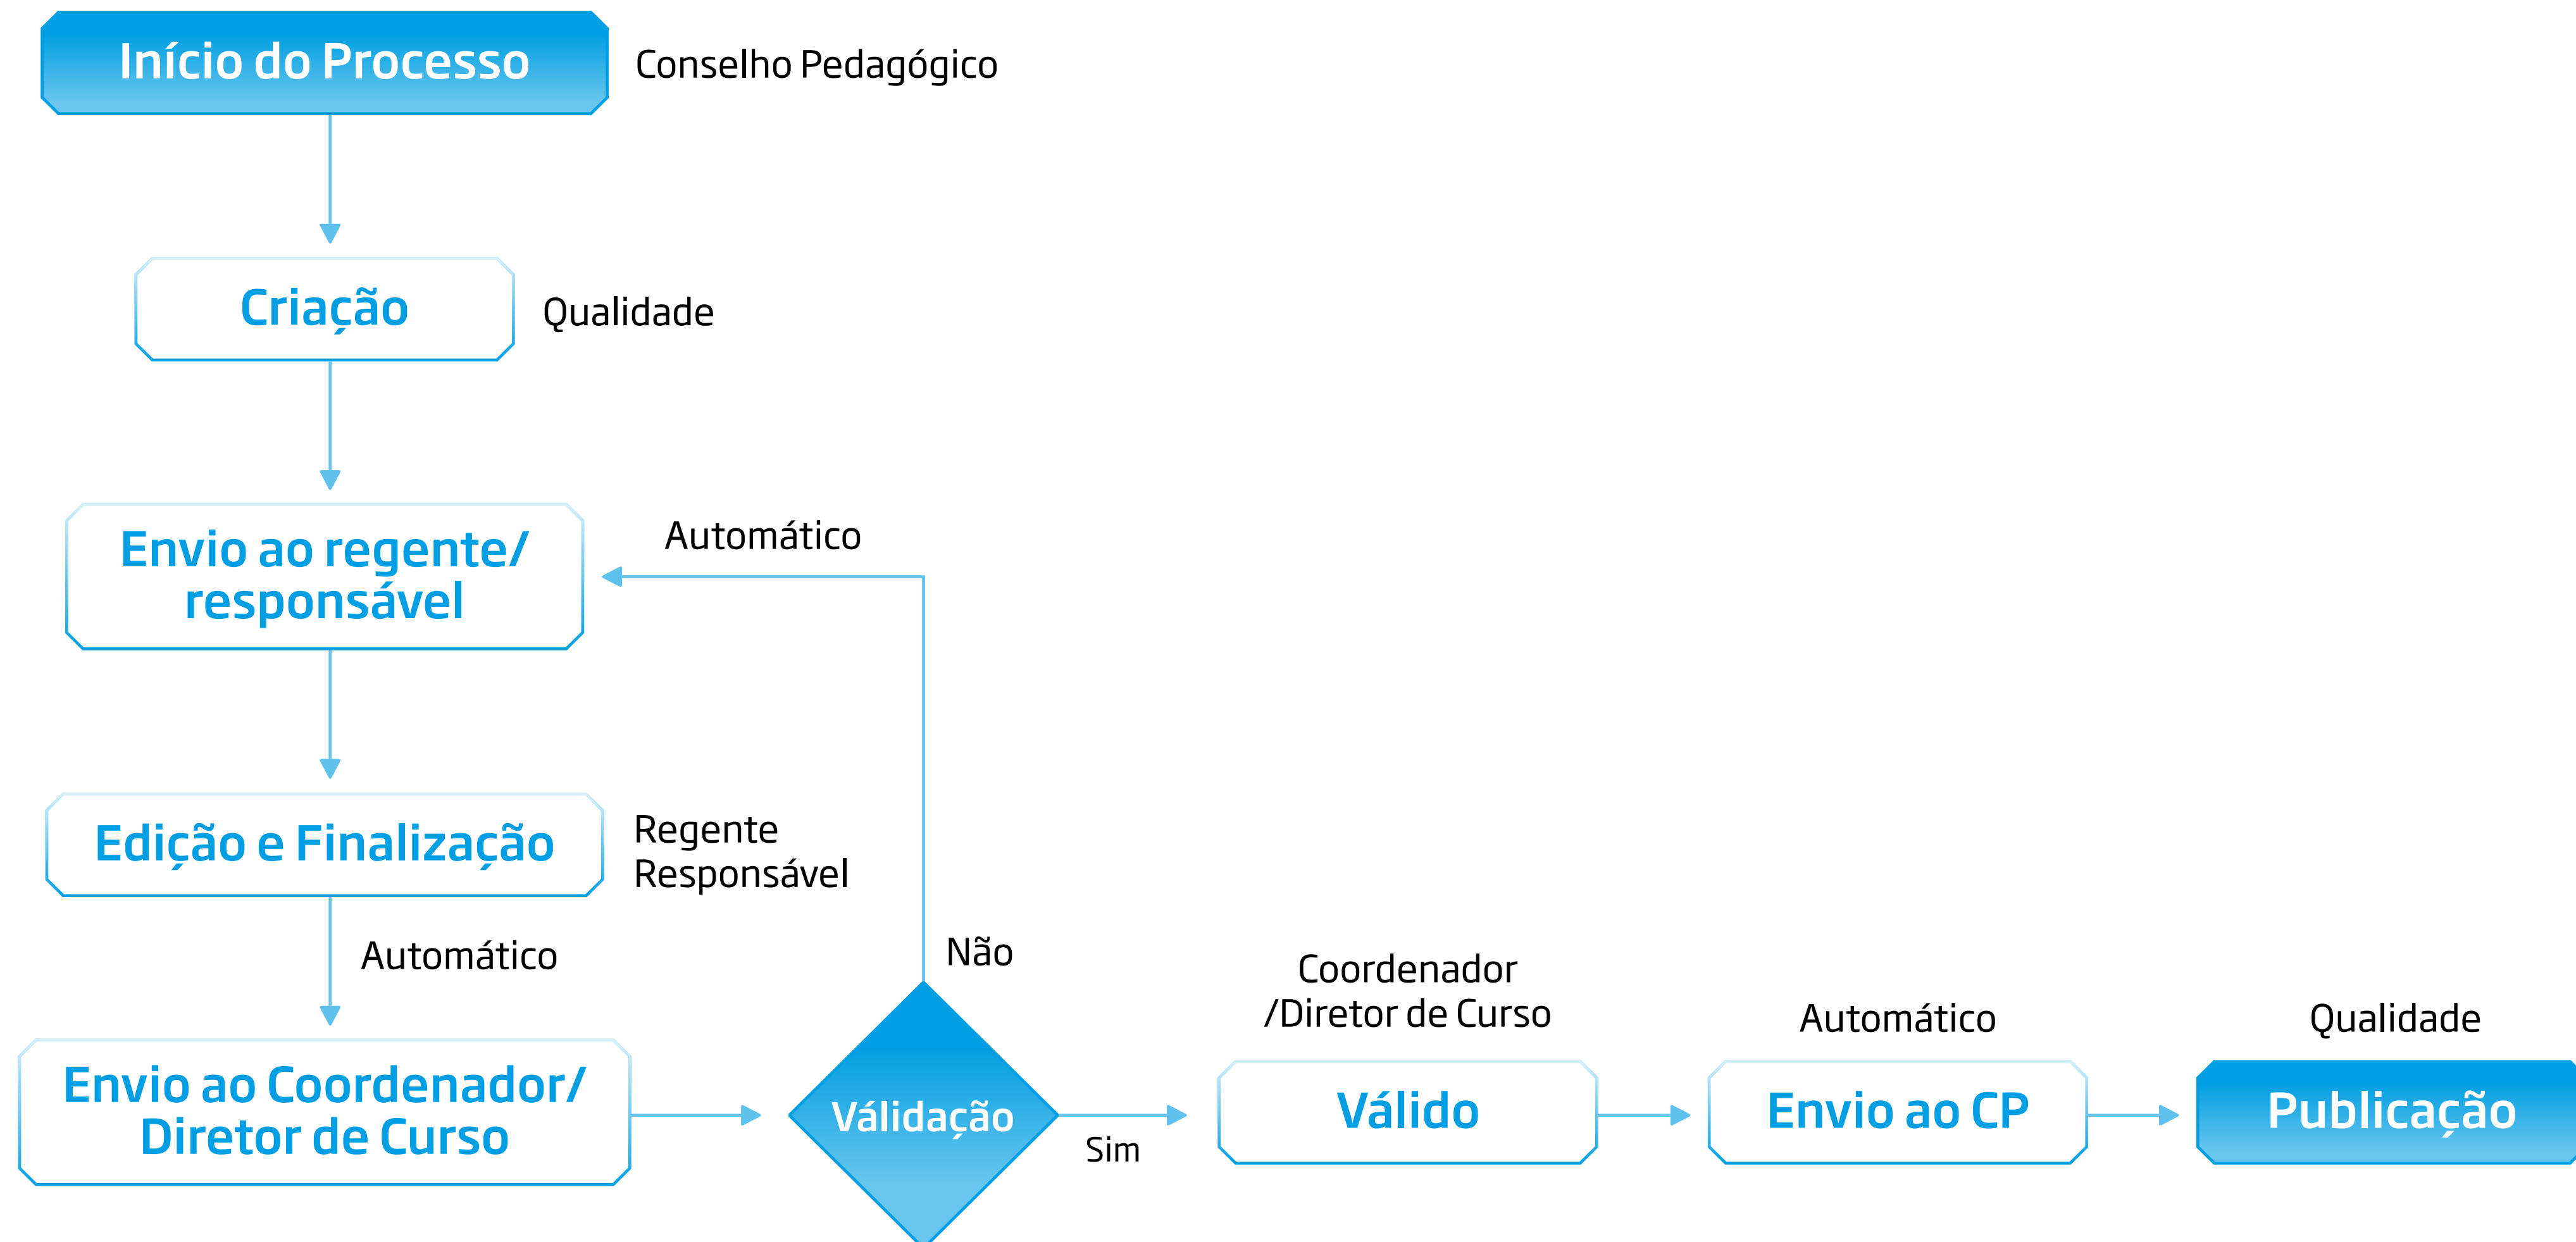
Início do Processo
Conselho Pedagógico

Criação
Qualidade

Envio ao regente/ responsável
Automático

Edição e Finalização
Regente Responsável

Automático

Envio ao Coordenador/ Diretor de Curso

Não

Validação

Sim

Coordenador /Diretor de Curso
Válido

Automático
Envio ao CP

Qualidade
Publicação